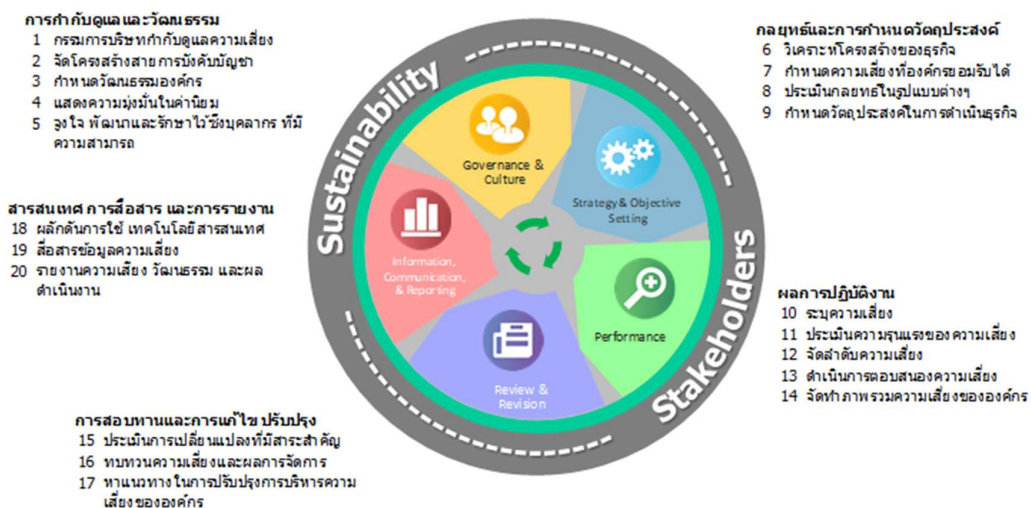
การกำกับดูแลและวัฒนธรรม
1 กรรมการบริษัทกำกับดูแลความเสี่ยง
2 จัดโครงสร้างสายการบังคับบัญชา
3 กำหนดวัฒนธรรมองค์กร
4 แสดงความมุ่งมั่นในค่านิยม
5 จูงใจ พัฒนาและรักษาไว้ซึ่งบุคลากร ที่มีความสามารถ

กลยุทธ์และการกำหนดวัตถุประสงค์
6 วิเคราะห์โครงสร้างของธุรกิจ
7 กำหนดความเสี่ยงที่องค์กรยอมรับได้
8 ประเมินกลยุทธ์ในรูปแบบต่างๆ
9 กำหนดวัตถุประสงค์ในการดำเนินธุรกิจ

สารสนเทศ การสื่อสาร และการรายงาน
18 ผลักดันการใช้ เทคโนโลยีสารสนเทศ
19 สื่อสารข้อมูลความเสี่ยง
20 รายงานความเสี่ยง วัฒนธรรม และผลดำเนินงาน

Sustainability
Governance & Culture
Strategy & Objective Setting
Information, Communication, & Reporting
Performance
Review & Revision
Stakeholders

ผลการปฏิบัติงาน
10 ระบุความเสี่ยง
11 ประเมินความรุนแรงของความเสี่ยง
12 จัดลำดับความเสี่ยง
13 ดำเนินการตอบสนองความเสี่ยง
14 จัดทำภาพรวมความเสี่ยงขององค์กร

การสอบทานและการแก้ไข ปรับปรุง
15 ประเมินการเปลี่ยนแปลงที่มีสาระสำคัญ
16 ทบทวนความเสี่ยงและผลการจัดการ
17 หาแนวทางในการปรับปรุงการบริหารความเสี่ยงขององค์กร